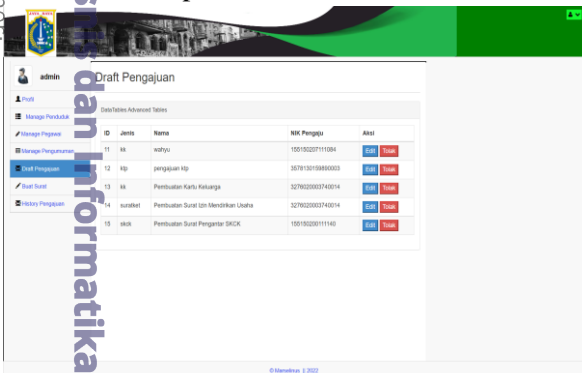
admin

Profil
Manage Penduduk
Manage Pegawai
Manage Pengumuman
Draft Pengajuan
Buat Surat
History Pengajuan

Draft Pengajuan

DataTables Advanced Tables

| ID | Jenis | Nama | NIK Pengaju | Aksi |
|---|---|---|---|---|
| 11 | kk | wahyu | 155150207111084 | Edit Tolak |
| 12 | ktp | pengajuan ktp | 3578130159860003 | Edit Tolak |
| 13 | kk | Pembuatan Kartu Keluarga | 3276020003740014 | Edit Tolak |
| 14 | suratket | Pembuatan Surat Izin Mendirikan Usaha | 3276020003740014 | Edit Tolak |
| 15 | skck | Pembuatan Surat Pengantar SKCK | 155150200111140 | Edit Tolak |

sains dan informatika

© Marsellinus 2022